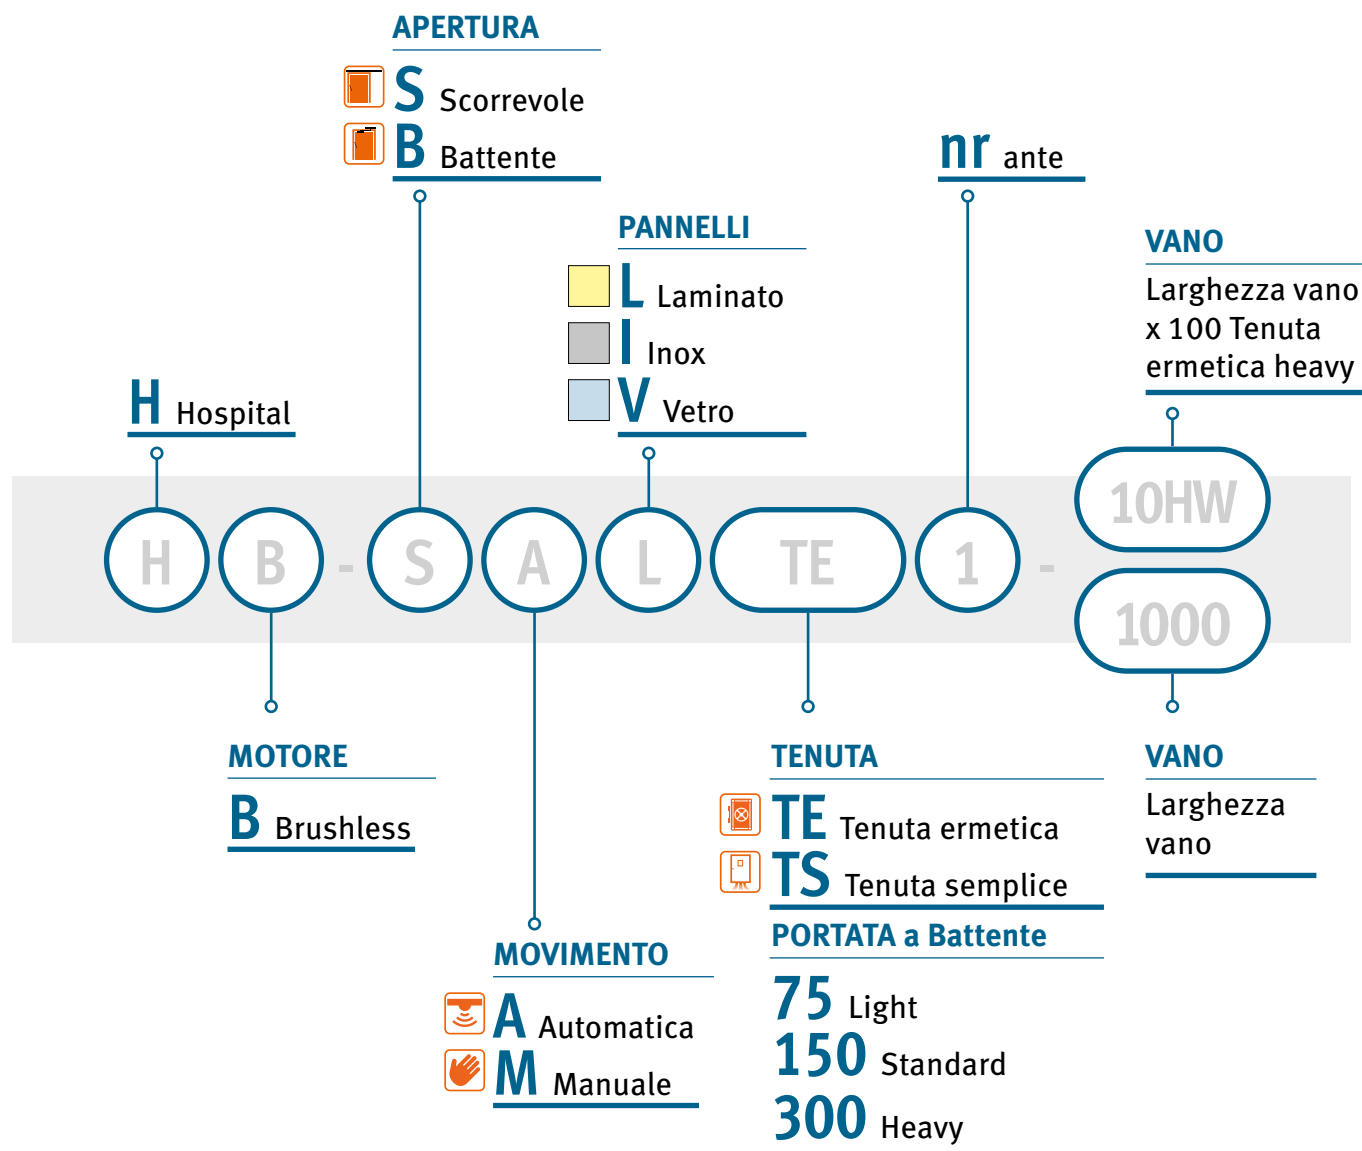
APERTURA

S Scorrevole
B Battente

nr ante

PANNELLI

L Laminato
I Inox
V Vetro

VANO

Larghezza vano x 100 Tenuta ermetica heavy

H Hospital

H B - S A L TE 1 - 10HW 1000

MOTORE

B Brushless

TENUTA

TE Tenuta ermetica
TS Tenuta semplice

VANO

Larghezza vano

PORTATA a Battente

75 Light
150 Standard
300 Heavy

MOVIMENTO

A Automatica
M Manuale